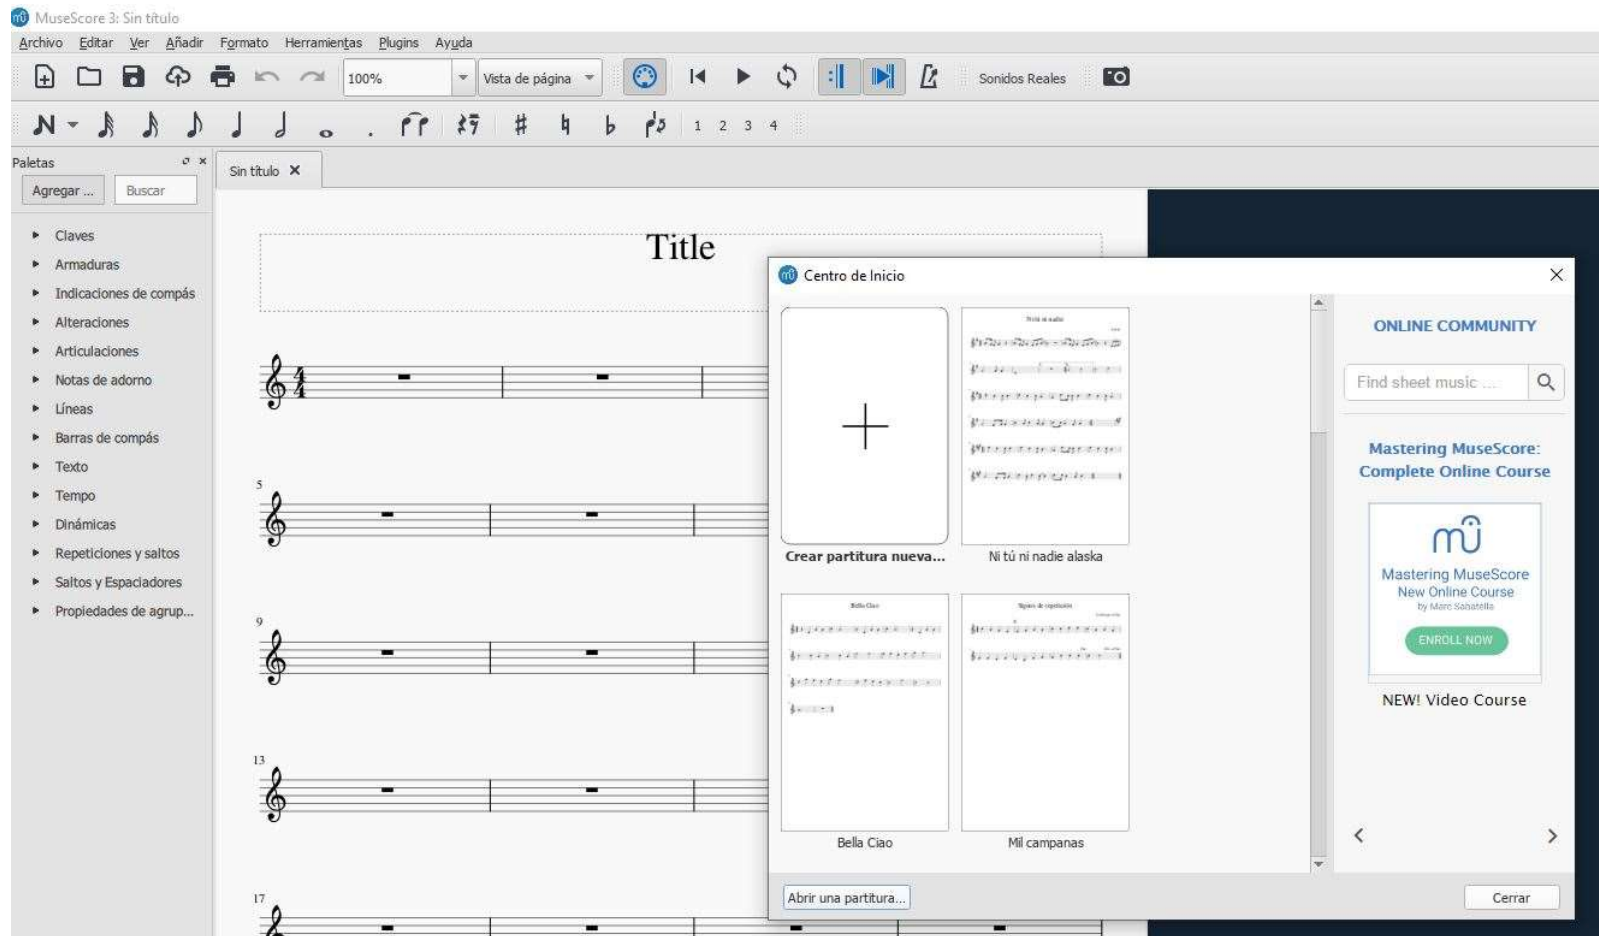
MuseScore 3: Sin título

Archivo Editar Ver Añadir Formato Herramientas Plugins Ayuda

100% Vista de página Sonidos Reales

1 2 3 4

Paletas

Agregar ... Buscar

Claves
Armaduras
Indicaciones de compás
Alteraciones
Articulaciones
Notas de adorno
Líneas
Barras de compás
Texto
Tempo
Dinámicas
Repeticiones y saltos
Saltos y Espaciadores
Propiedades de agrup...

Sin título ×

Title

5

9

13

17

Centro de Inicio

Crear partitura nueva...

Ni tú ni nadie alaska

Bella Ciao

Mil campanas

Abrir una partitura...

Cerrar

ONLINE COMMUNITY

Find sheet music ...

Mastering MuseScore: Complete Online Course

Mastering MuseScore New Online Course by Marc Sabatella

ENROLL NOW

NEW! Video Course